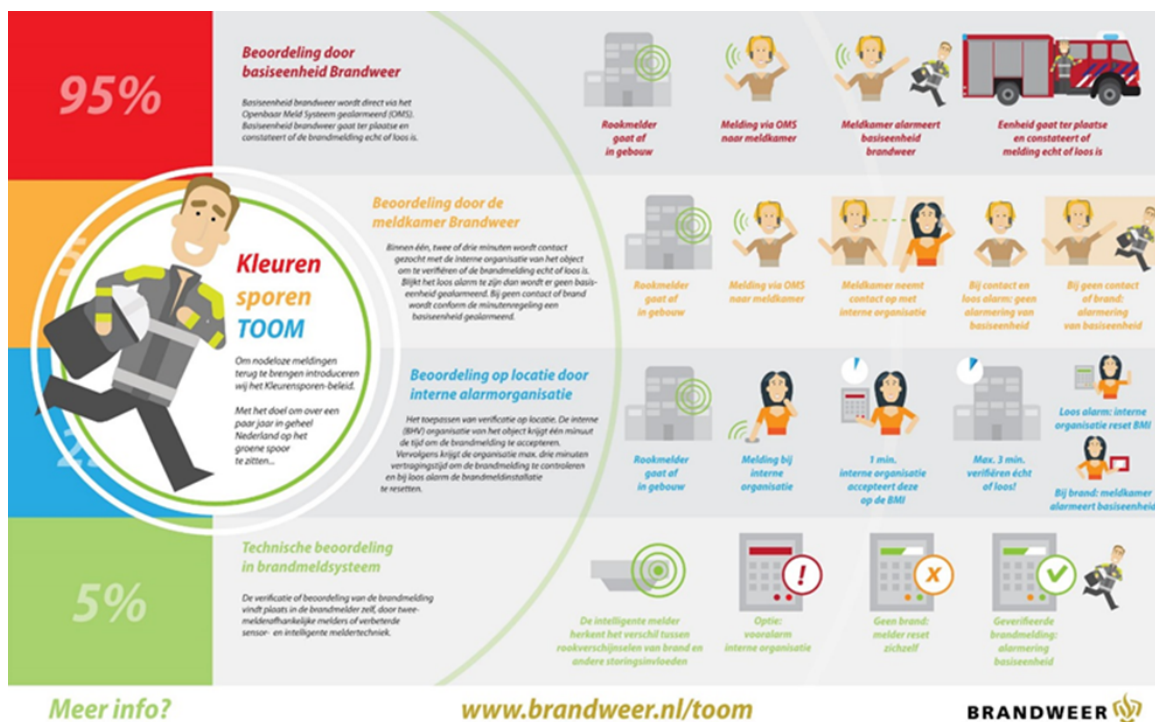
95%

Beoordeling door basiseenheid Brandweer

Basiseenheid brandweer wordt direct via het Openbaar Meld Systeem gealarmeerd (OMS). Basiseenheid brandweer gaat ter plaatse en constateert of de brandmelding echt of loos is.

Rookmelder gaat af in gebouw

Melding via OMS naar meldkamer

Meldkamer alarmeert basiseenheid brandweer

Eenheid gaat ter plaatse en constateert of melding echt of loos is

Beoordeling door de meldkamer Brandweer

Binnen één, twee of drie minuten wordt contact gezocht met de interne organisatie van het object om te verifiëren of de brandmelding echt of loos is. Blijkt het loos alarm te zijn dan wordt er geen basiseenheid gealarmeerd. Bij geen contact of brand wordt conform de minutenregeling een basiseenheid gealarmeerd.

Rookmelder gaat af in gebouw

Melding via OMS naar meldkamer

Meldkamer neemt contact op met interne organisatie

Bij contact en loos alarm: geen alarmering van basiseenheid

Bij geen contact of brand: alarmering van basiseenheid

Kleuren sporen TOOM

Om nodeloze meldingen terug te brengen introduceren wij het Kleurensporen-beleid.

Met het doel om over een paar jaar in geheel Nederland op het groene spoor te zitten...

Beoordeling op locatie door interne alarmorganisatie

Het toepassen van verificatie op locatie. De interne (BHV) organisatie van het object krijgt één minuut de tijd om de brandmelding te accepteren. Vervolgens krijgt de organisatie max. drie minuten vertragingstijd om de brandmelding te controleren en bij loos alarm de brandmeldinstallatie te resetten.

Rookmelder gaat af in gebouw

Melding bij interne organisatie

1 min. interne organisatie accepteert deze op de BMI

Max. 3 min. verifiëren écht of loos!

Loos alarm: interne organisatie reset BMI

Bij brand: meldkamer alarmeert basiseenheid

5%

Technische beoordeling in brandmeldsysteem

De verificatie of beoordeling van de brandmelding vindt plaats in de brandmelder zelf, door tweemeldersafhankelijke melders of verbeterde sensor- en intelligente meldertechniek.

De intelligente melder herkent het verschil tussen rookverschijnselen van brand en andere storingsinvloeden

Optie: vooralarm interne organisatie

Geen brand: melder reset zichzelf

Geverifieerde brandmelding: alarmering basiseenheid

Meer info?

www.brandweer.nl/toom

BRANDWEER